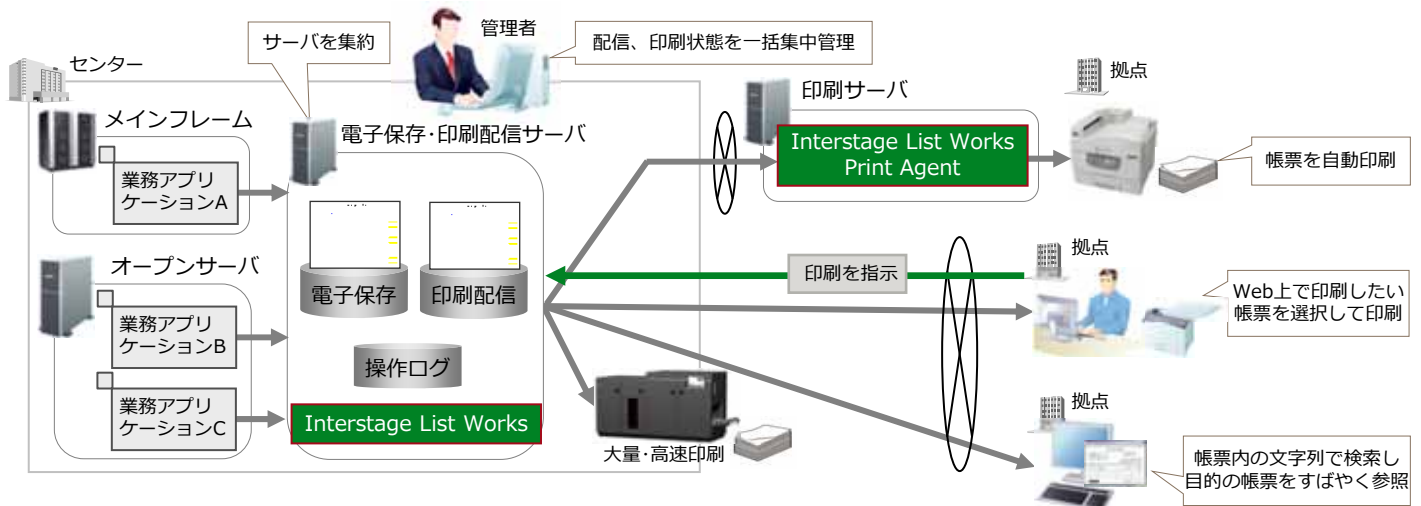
管理者

サーバを集約

配信、印刷状態を一括集中管理

センター

メインフレーム

業務アプリケーションA

オープンサーバ

業務アプリケーションB

業務アプリケーションC

電子保存·印刷配信サーバ

電子保存

印刷配信

操作ログ

Interstage List Works

印刷サーバ

Interstage List Works Print Agent

拠点

帳票を自動印刷

印刷を指示

拠点

Web上で印刷したい帳票を選択して印刷

大量·高速印刷

拠点

帳票内の文字列で検索し目的の帳票をすばやく参照